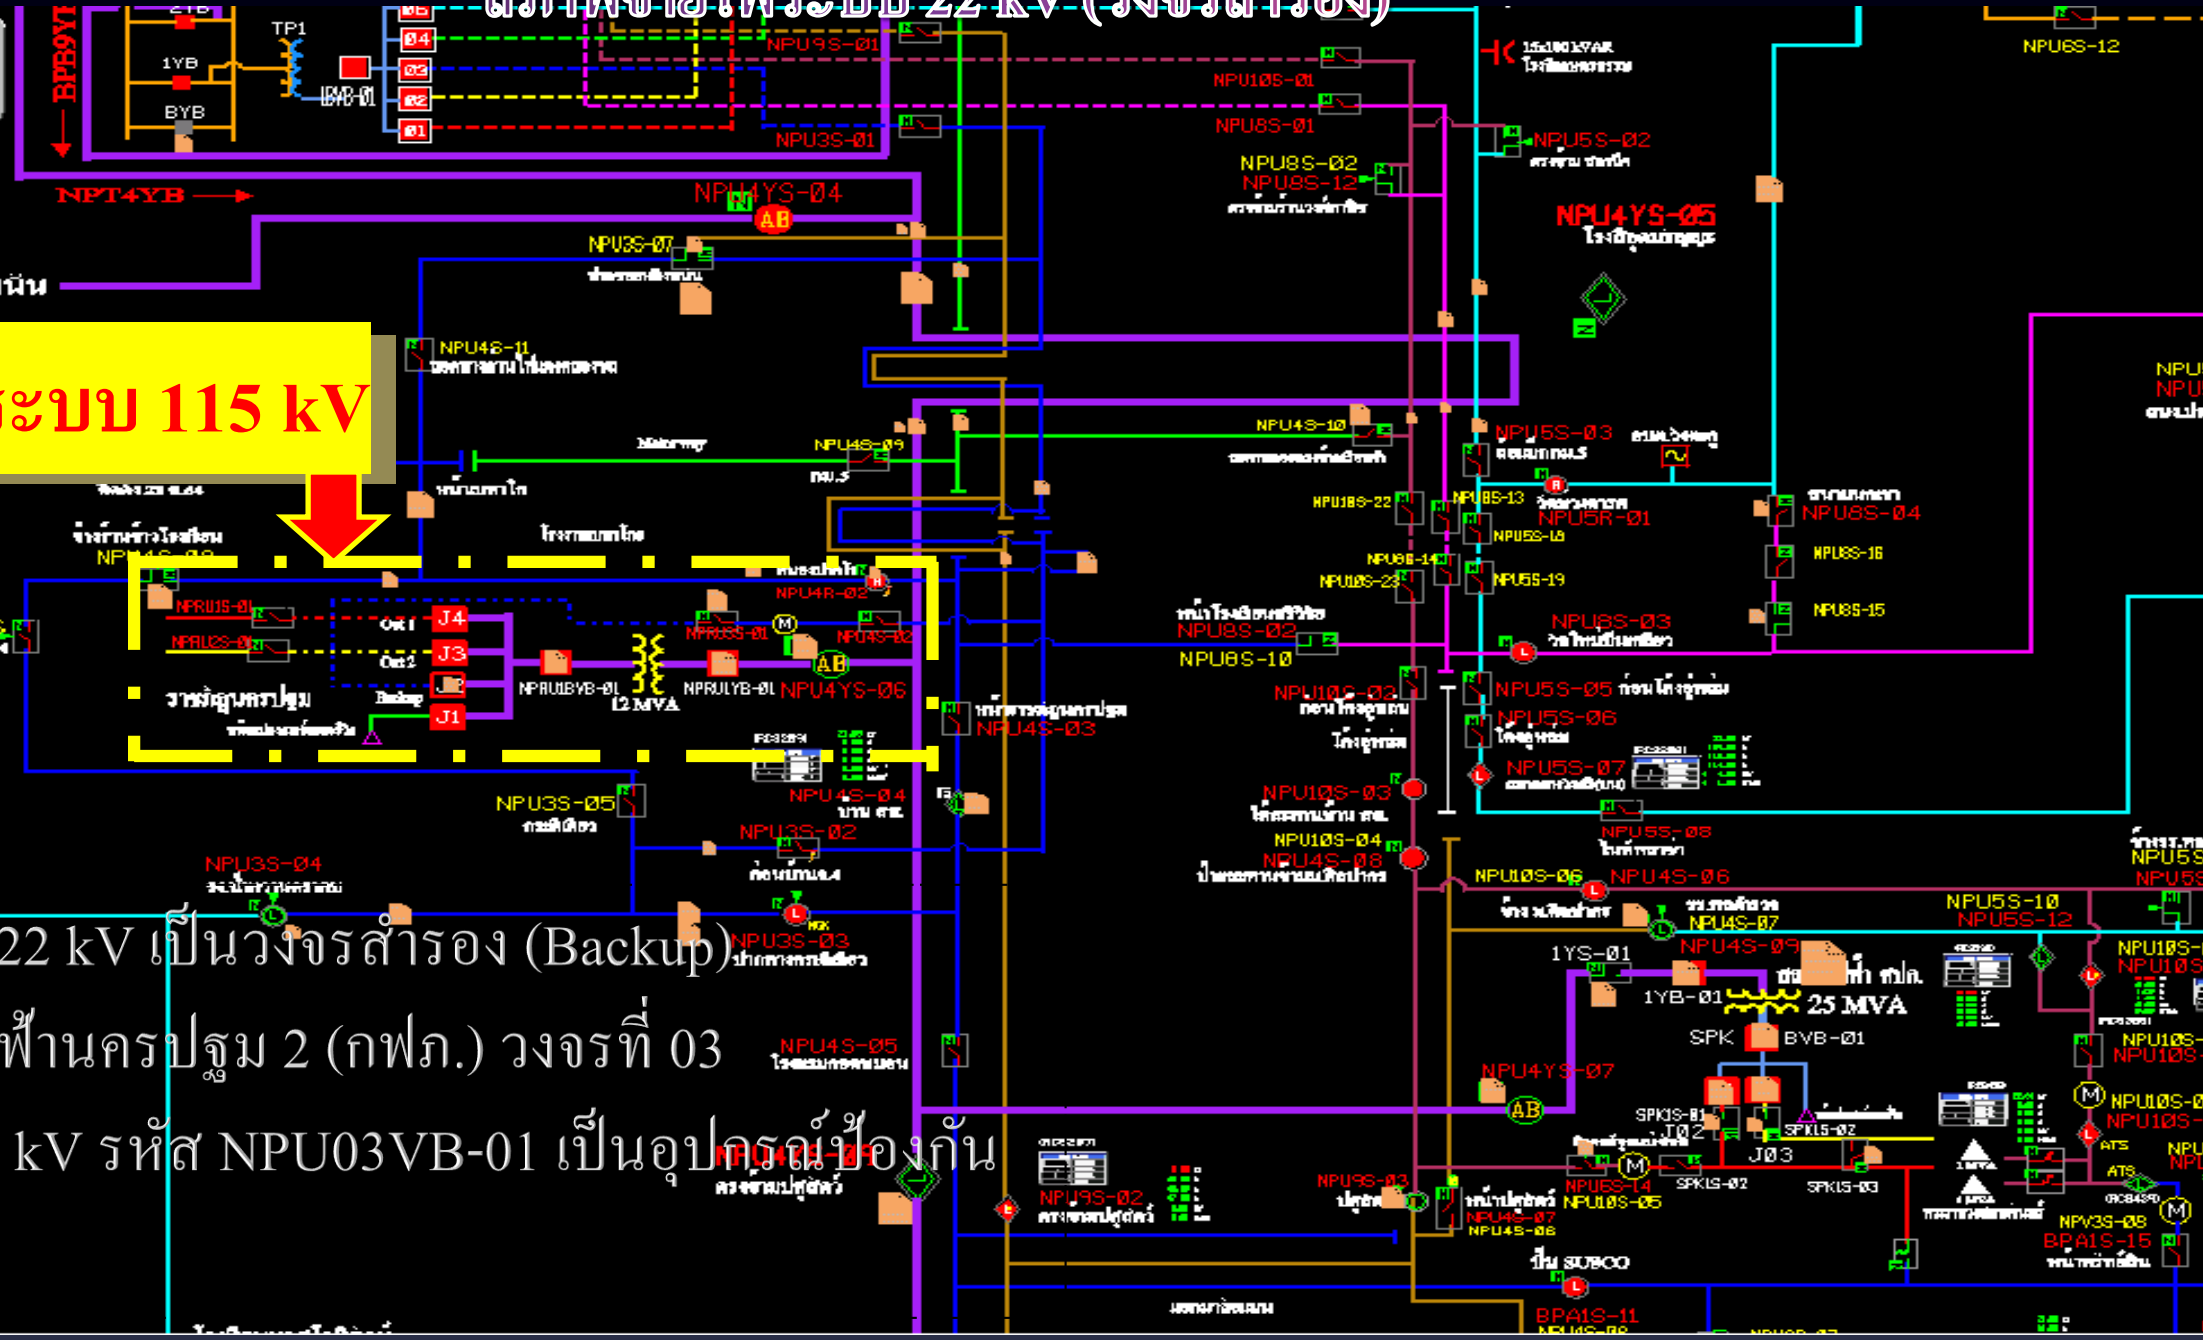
2YB
1YB
BYB
TP1
BPB9YB
NPT4YB
06
04
03
02
01
NPU9S-01
NPU3S-01
NPU10S-01
NPU8S-01
NPU8S-02
NPU8S-12
NPU5S-02
NPU6S-12
NPU4YS-04
AB
NPU3S-07
NPU4YS-05
นีน
ะบบ 115 kV
NPU4S-11
NPU4S-09
NPU4S-10
NPU5S-03
NPU10S-22
NPU8S-13
NPU5R-01
NPU5S-18
NPU8S-04
NPU8S-16
NPU8S-15
NPU6S-14
NPU10S-23
NPU5S-19
NPU8S-03
NPU8S-02
NPU8S-10
NPU10S-02
NPU5S-05
NPU5S-06
NPU5S-07
NPU10S-03
NPU10S-04
NPU4S-08
NPU5S-08
NPU10S-06
NPU4S-06
NPU4S-07
NPU4S-09
NPU5S-10
NPU5S-12
NPR1S-01
NPR2S-01
Out 1
Out 2
Backup
J4
J3
J2
J1
NPRU1BYB-01
NPRU1YB-01
12 MVA
NPU4R-02
NPR3S-01
NPU4S-02
NPU4YS-06
AB
NPU4S-03
NPU3S-05
NPU4S-04
NPU3S-02
NPU3S-04
NPU3S-03
22 kV เป็นวงจรสำรอง (Backup)
ฟ้านครปฐม 2 (กฟภ.) วงจรที่ 03
kV รหัส NPU03VB-01 เป็นอุปกรณ์ป้องกัน
NPU4S-05
NPU9S-02
NPU9S-03
1YS-01
1YB-01
25 MVA
SPK
BVB-01
NPU4YS-07
AB
SPK1S-01
J02
J03
SPK1S-02
SPK1S-03
NPU6S-14
NPU10S-05
NPU4S-07
NPU4S-06
NPV3S-08
BPA1S-15
BPA1S-11